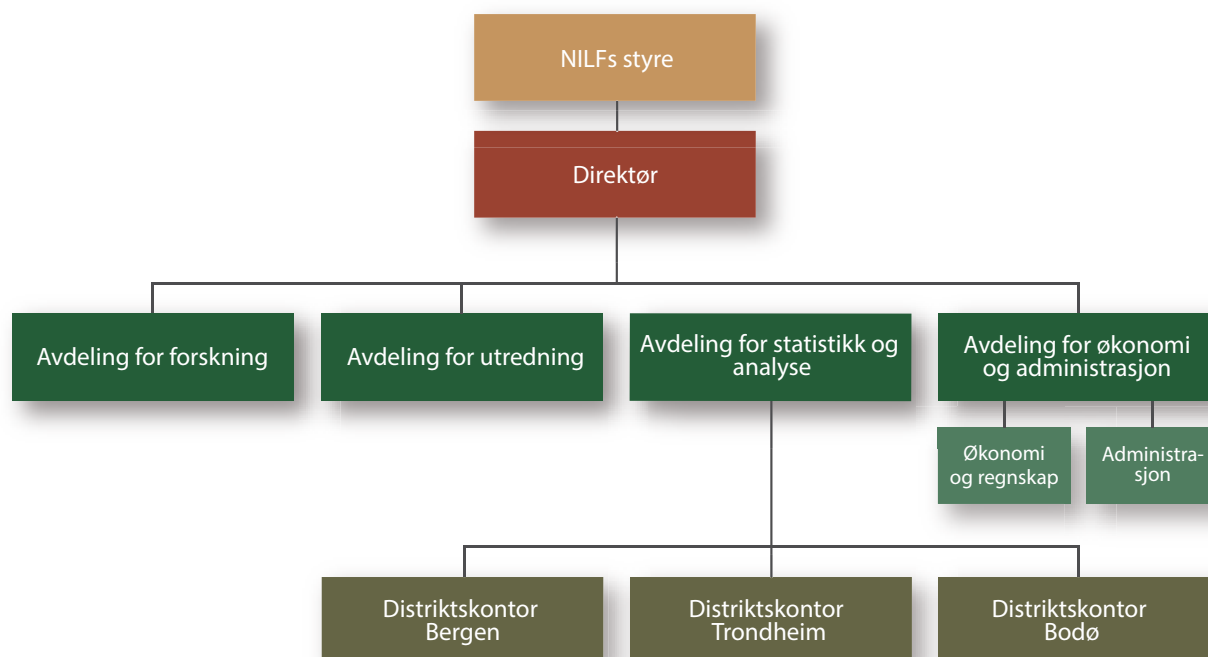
NILFs styre

Direktør

Avdeling for forskning

Avdeling for utredning

Avdeling for statistikk og analyse

Avdeling for økonomi og administrasjon

Økonomi og regnskap

Administrasjon

Distriktskontor Bergen

Distriktskontor Trondheim

Distriktskontor Bodø